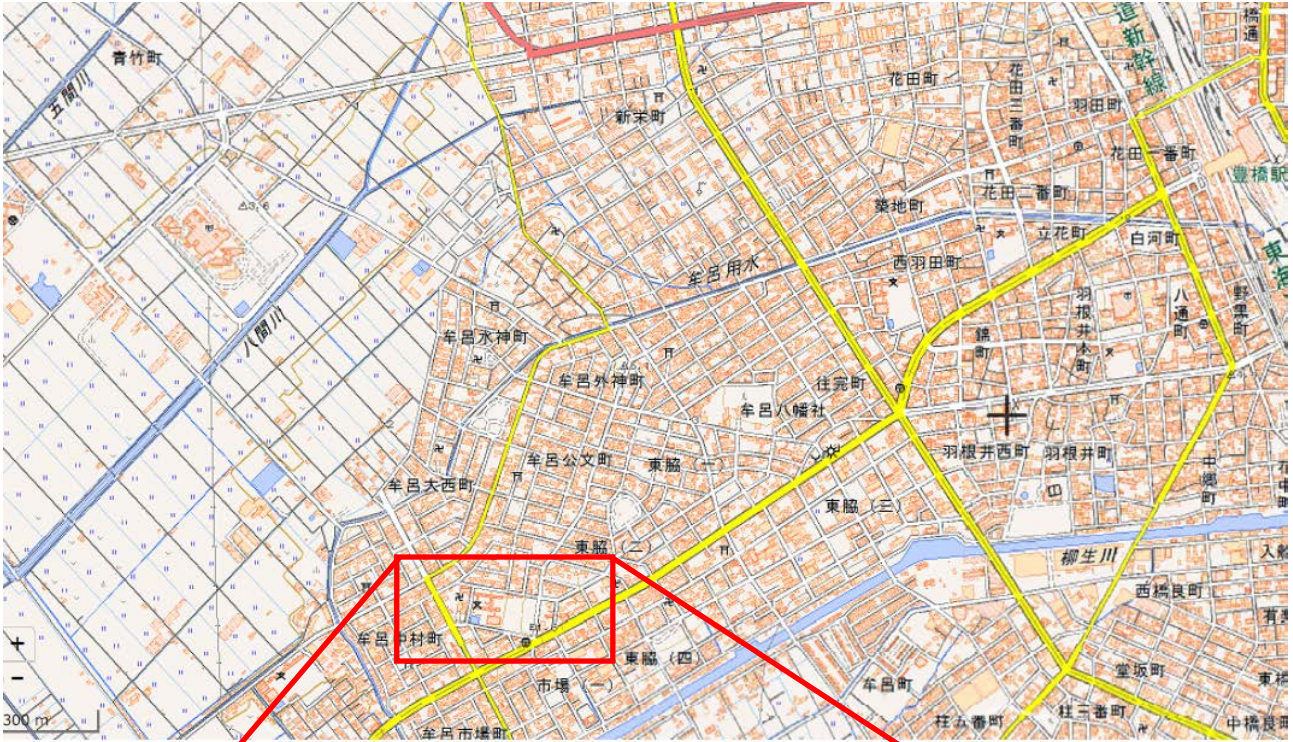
青竹町
五間川
新栄町
花田町
花田三番町
羽田町
道新幹線
橋通
花田一番町
豊橋駅
築地町
花田二番町
立花町
白河町
東海
牟呂用水
西羽田町
八間川
羽根井本町
八通町
野黒町
牟呂水神町
錦町
牟呂外神町
往完町
牟呂八幡社
羽根井西町
羽根井町
牟呂公文町
東脇（一）
中郷町
牟呂大西町
東脇（三）
東脇（二）
柳生川
入船
西橋良町
牟呂中村町
東脇（四）
市場（一）
牟呂町
堂坂町
柱五番町
柱三番町
中橋良町
牟呂市場町
+
−
300 m